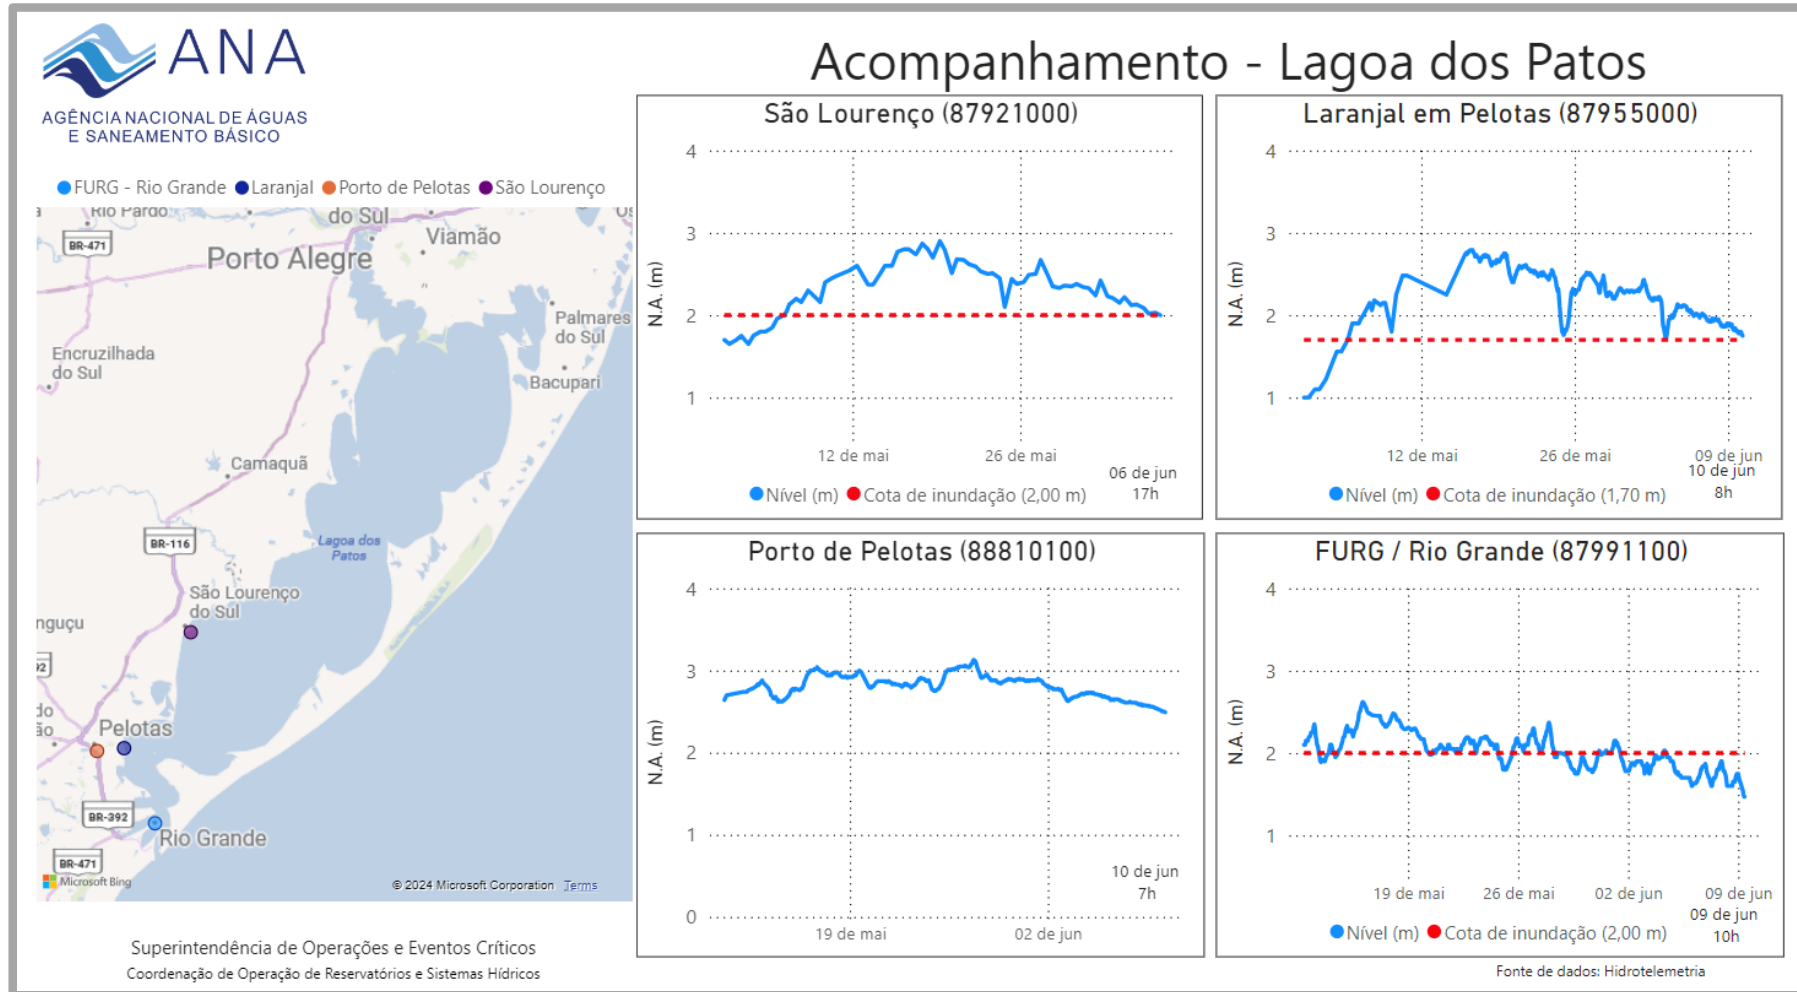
ANA
AGÊNCIA NACIONAL DE ÁGUAS E SANEAMENTO BÁSICO

Acompanhamento - Lagoa dos Patos

FURG - Rio Grande  Laranjal  Porto de Pelotas  São Lourenço

Rio Pardo  do Sul  BR-471  Porto Alegre  Viamão  Palmares do Sul  Encruzilhada do Sul  Bacupari  Camaquã  BR-116  Lagoa dos Patos  São Lourenço do Sul  nguçu  Pelotas  BR-392  Rio Grande  BR-471  Microsoft Bing  © 2024 Microsoft Corporation  Terms

São Lourenço (87921000)
N.A. (m)
4
3
2
1
12 de mai
26 de mai
06 de jun 17h
Nível (m)  Cota de inundação (2,00 m)

Laranjal em Pelotas (87955000)
N.A. (m)
4
3
2
1
12 de mai
26 de mai
09 de jun
10 de jun 8h
Nível (m)  Cota de inundação (1,70 m)

Porto de Pelotas (88810100)
N.A. (m)
4
3
2
1
0
19 de mai
02 de jun
10 de jun 7h

FURG / Rio Grande (87991100)
N.A. (m)
4
3
2
1
19 de mai
26 de mai
02 de jun
09 de jun
09 de jun 10h
Nível (m)  Cota de inundação (2,00 m)

Superintendência de Operações e Eventos Críticos
Coordenação de Operação de Reservatórios e Sistemas Hídricos

Fonte de dados: Hidrotelemetria